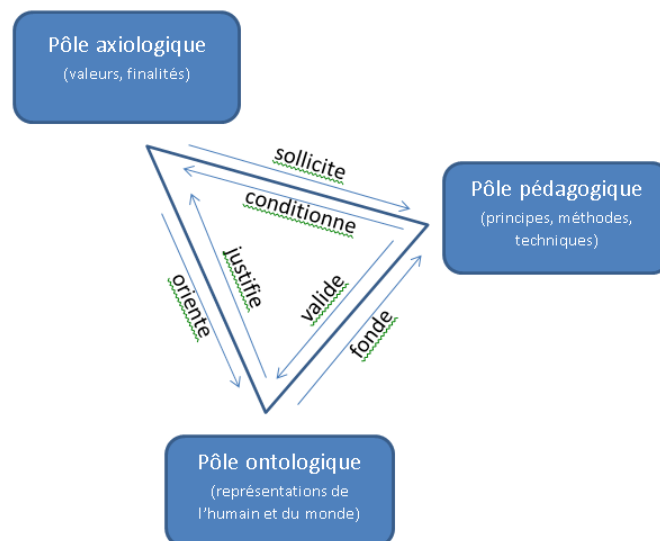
Pôle axiologique
(valeurs, finalités)

sollicite

conditionne

Pôle pédagogique
(principes, méthodes, techniques)

justifie

oriente

valide

fonde

Pôle ontologique
(représentations de l'humain et du monde)